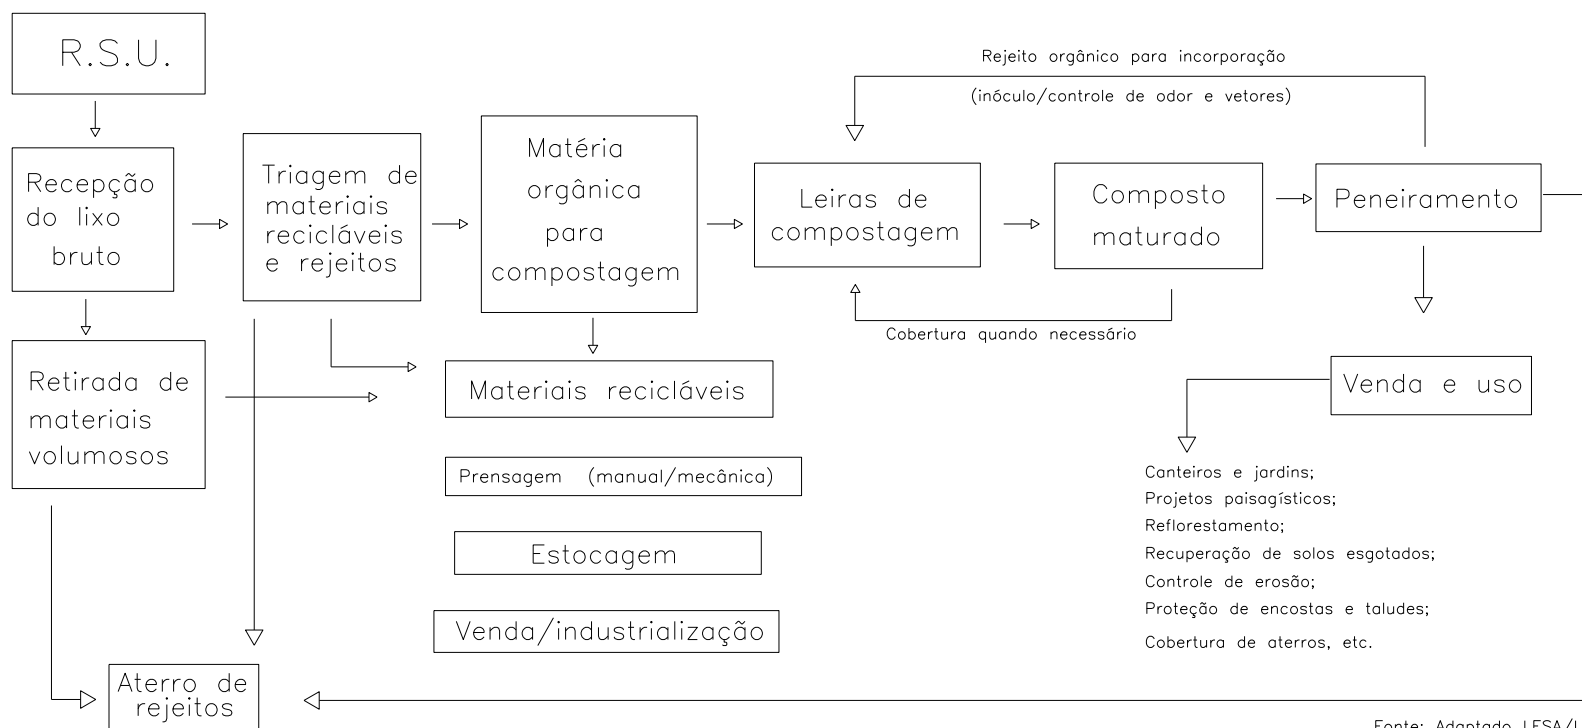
R.S.U.

Recepção do lixo bruto

Triagem de materiais recicláveis e rejeitos

Matéria orgânica para compostagem

Rejeito orgânico para incorporação

(inóculo/controle de odor e vetores)

Leiras de compostagem

Composto maturado

Peneiramento

Cobertura quando necessário

Retirada de materiais volumosos

Materiais recicláveis

Prensagem (manual/mecânica)

Estocagem

Venda/industrialização

Venda e uso

Canteiros e jardins;
Projetos paisagísticos;
Reflorestamento;
Recuperação de solos esgotados;
Controle de erosão;
Proteção de encostas e taludes;
Cobertura de aterros, etc.

Aterro de rejeitos

Fonte: Adaptado LESA/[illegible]